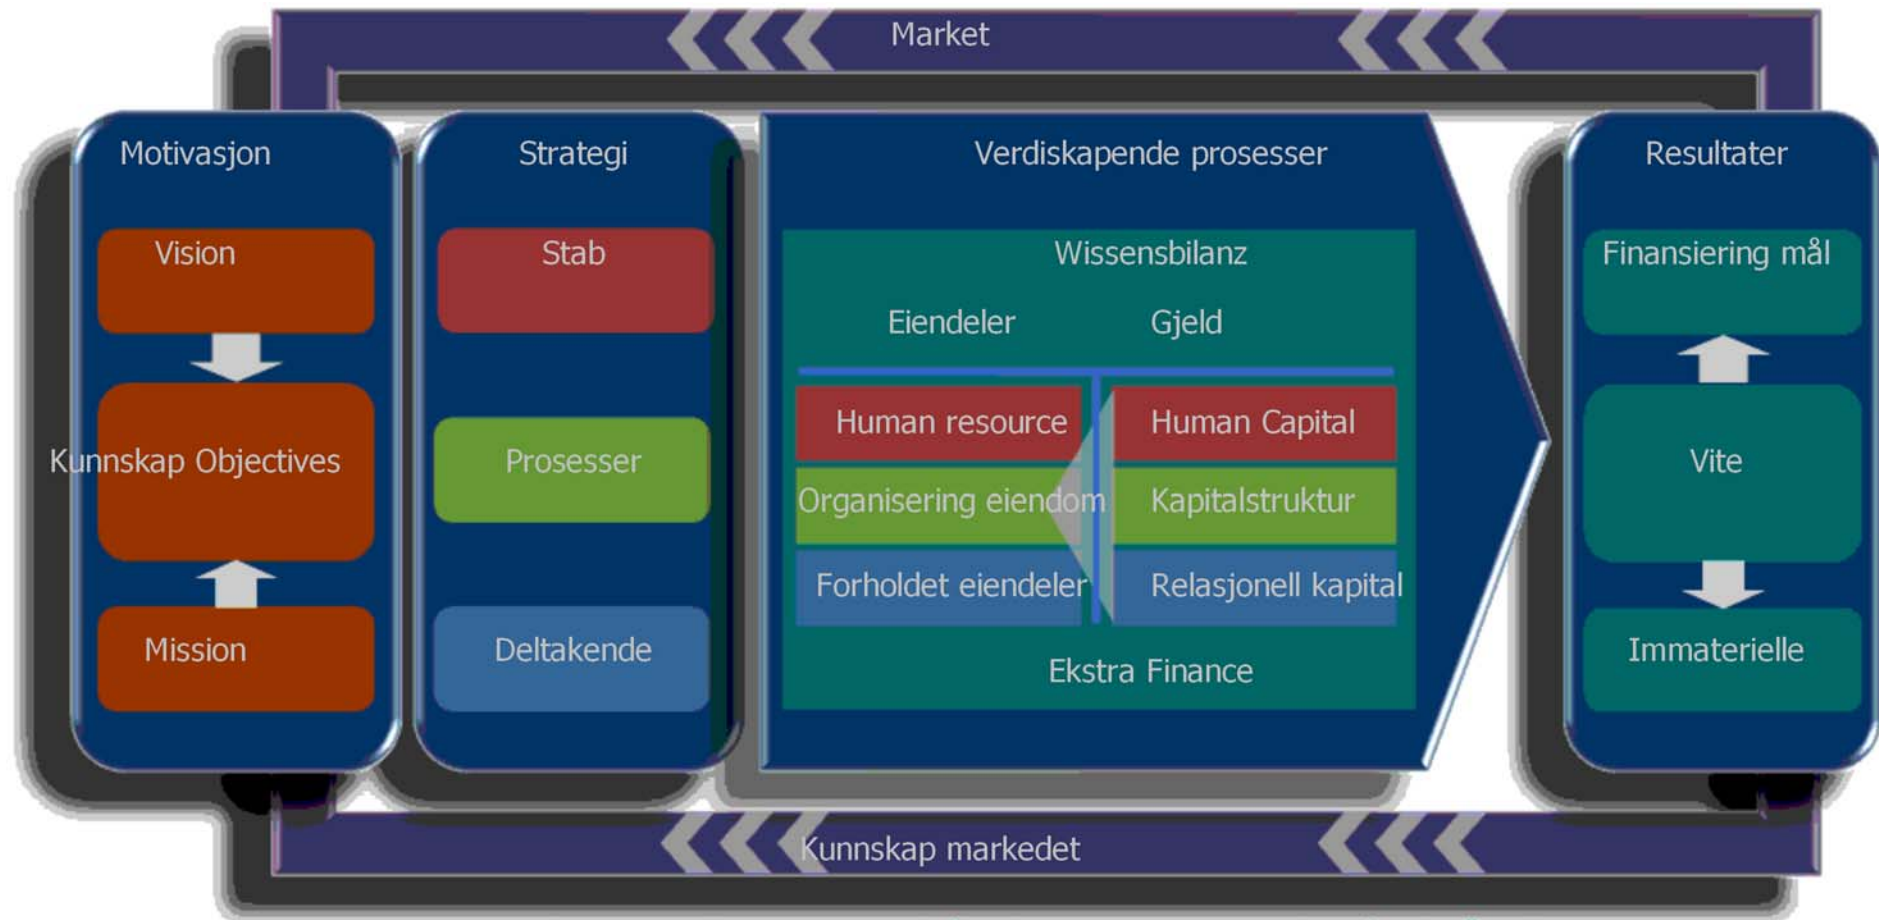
Market

Motivasjon

Vision

Kunnskap Objectives

Mission

Strategi

Stab

Prosesser

Deltakende

Verdiskapende prosesser

Wissensbilanz

Eiendeler

Gjeld

Human resource

Human Capital

Organisering eiendom

Kapitalstruktur

Forholdet eiendeler

Relasjonell kapital

Ekstra Finance

Resultater

Finansiering mål

Vite

Immaterielle

Kunnskap markedet